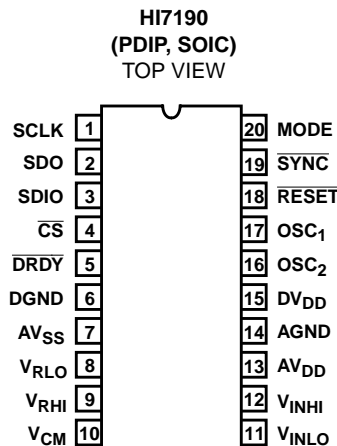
HI7190
(PDIP, SOIC)
TOP VIEW

SCLK 1
SDO 2
SDIO 3
$\overline{CS}$ 4
$\overline{DRDY}$ 5
DGND 6
$AV_{SS}$ 7
$V_{RLO}$ 8
$V_{RHI}$ 9
$V_{CM}$ 10

20 MODE
19 $\overline{SYNC}$
18 $\overline{RESET}$
17 $OSC_1$
16 $OSC_2$
15 $DV_{DD}$
14 AGND
13 $AV_{DD}$
12 $V_{INHI}$
11 $V_{INLO}$